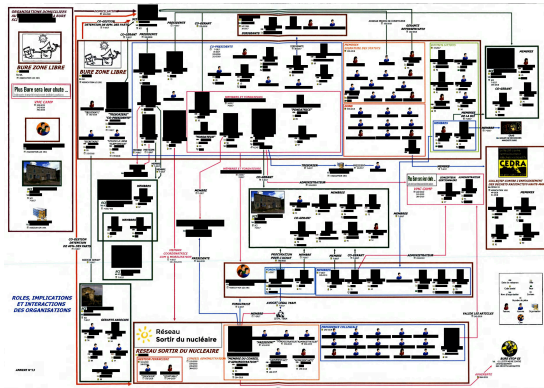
ORGANISATIONS DOMICILIÉES

BURE ZONE LIBRE

BURE ZONE LIBRE

Plus Bure sera leur chute

ROLES, IMPLICATIONS ET INTERACTIONS DES ORGANISATIONS

Réseau Sortir du nucléaire

RESEAU SORTIR DU NUCLEAIRE

CEDRA

PRÉSIDENTE

CO-GÉRANT

CO-PRÉSIDENTS

MEMBRE

MEMBRES

ADMINISTRATEUR

ADMINISTRATEURS

PORTE-PAROLE

Plus Bure sera leur chute

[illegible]